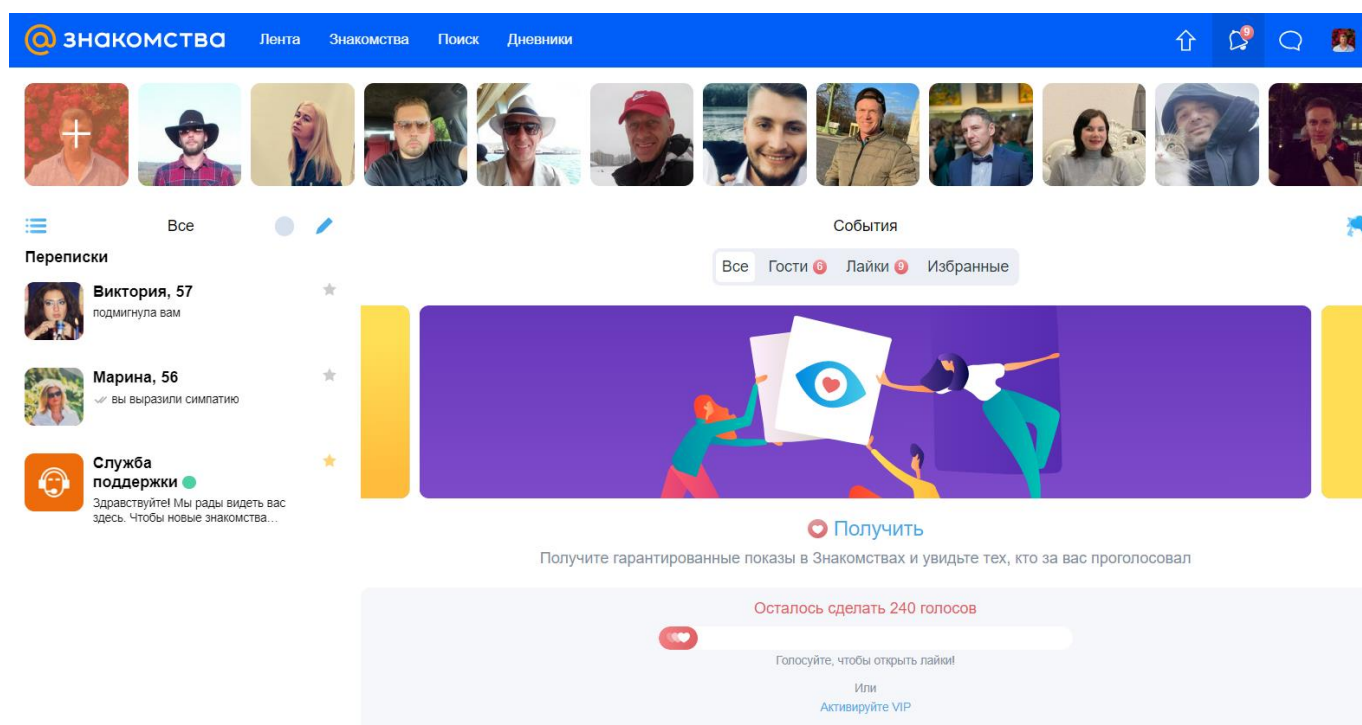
знакомства Лента Знакомства Поиск Дневники

9

Все

Переписки

Виктория, 57
подмигнула вам

Марина, 56
вы выразили симпатию

Служба поддержки
Здравствуйте! Мы рады видеть вас здесь. Чтобы новые знакомства...

События

Все Гости 6 Лайки 9 Избранные

Получить

Получите гарантированные показы в Знакомствах и увидьте тех, кто за вас проголосовал

Осталось сделать 240 голосов

Голосуйте, чтобы открыть лайки!

Или

Активируйте VIP